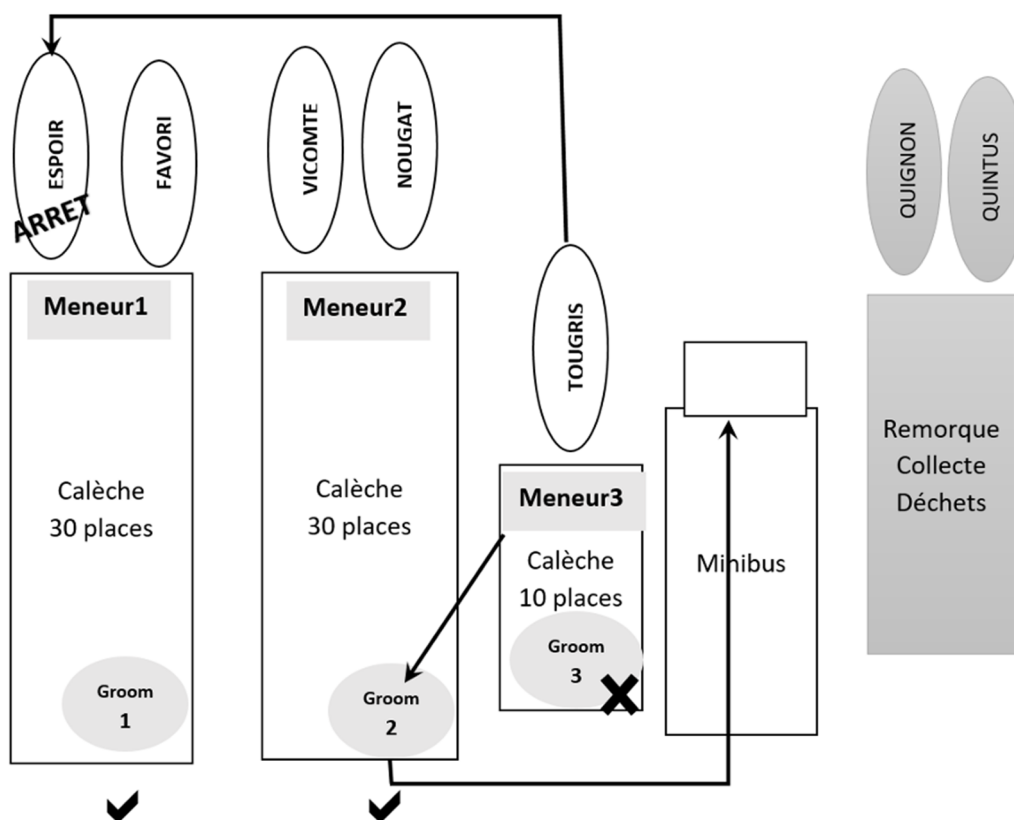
ESPOIR
ARRET
FAVORI
VICOMTE
NOUGAT
QUIGNON
QUINTUS

Meneur1
Calèche 30 places
Groom 1

Meneur2
Calèche 30 places
Groom 2

TOUGRIS

Meneur3
Calèche 10 places
Groom 3

Minibus

Remorque Collecte Déchets